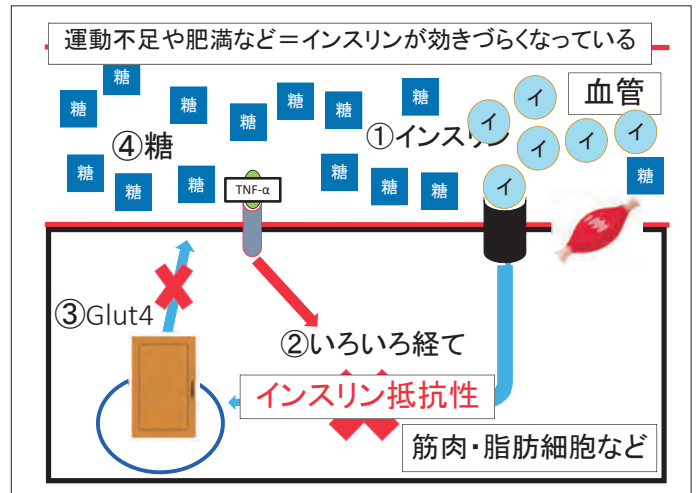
運動不足や肥満など＝インスリンが効きづらくなっている

血管

糖 糖 糖 糖 糖 糖 糖 糖 糖 糖 糖 糖 糖 糖

④糖

①インスリン

イ イ イ イ イ イ イ

TNF-α

③Glut4

②いろいろ経て

インスリン抵抗性

筋肉・脂肪細胞など